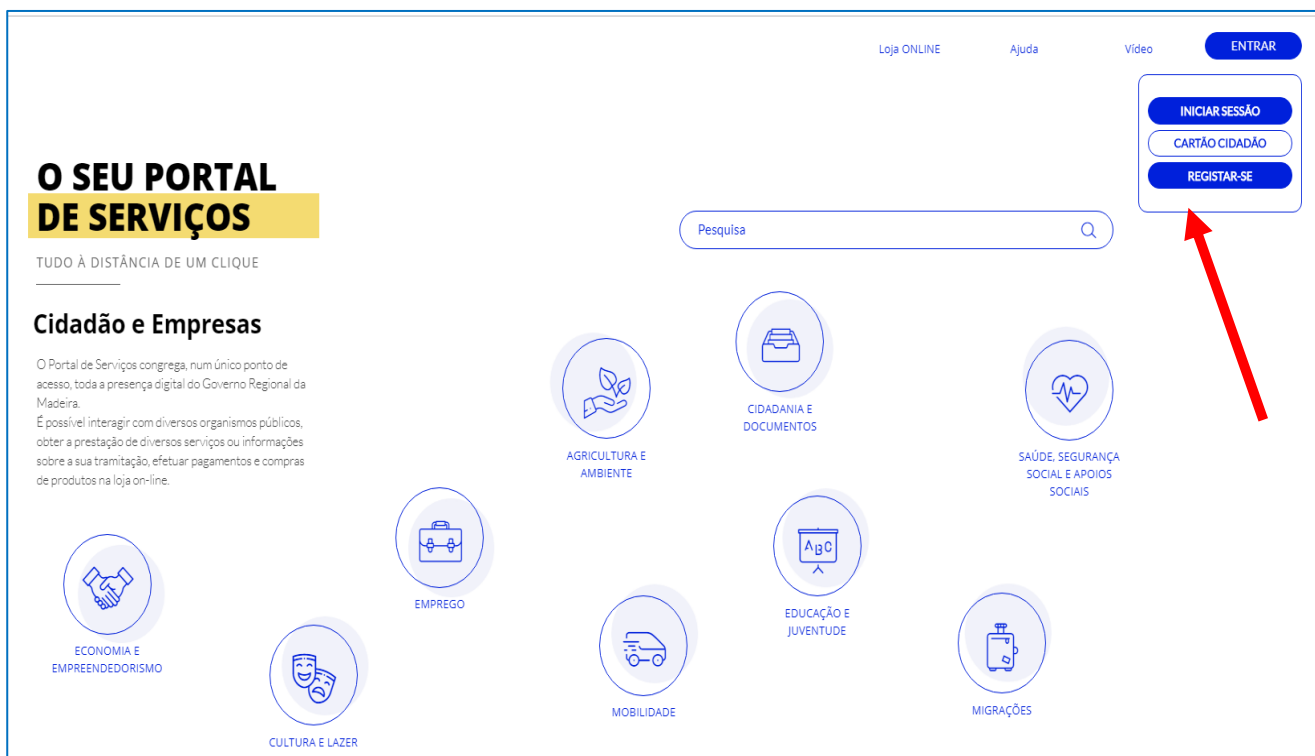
Loja ONLINE Ajuda Vídeo ENTRAR

INICIAR SESSÃO
CARTÃO CIDADÃO
REGISTAR-SE

O SEU PORTAL
DE SERVIÇOS

TUDO À DISTÂNCIA DE UM CLIQUE

Pesquisa

Cidadão e Empresas

O Portal de Serviços congrega, num único ponto de acesso, toda a presença digital do Governo Regional da Madeira.
É possível interagir com diversos organismos públicos, obter a prestação de diversos serviços ou informações sobre a sua tramitação, efetuar pagamentos e compras de produtos na loja on-line.

CIDADANIA E DOCUMENTOS

AGRICULTURA E AMBIENTE

SAÚDE, SEGURANÇA SOCIAL E APOIOS SOCIAIS

EMPREGO

EDUCAÇÃO E JUVENTUDE

ECONOMIA E EMPREENDEDORISMO

MOBILIDADE

MIGRAÇÕES

CULTURA E LAZER